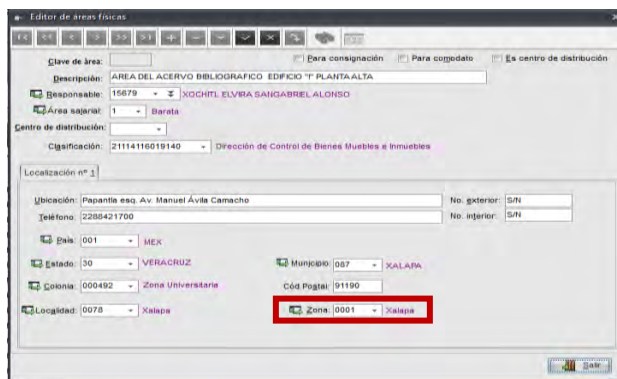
Editor de áreas físicas

Clave de área:

Para consignación

Para comodato

Es centro de distribución

Descripción: AREA DEL ACERVO BIBLIOGRAFICO EDIFICIO "I" PLANTA ALTA

Responsable: 15879 XOCHITL ELVIRA SANGABREL ALONSO

Área salarial: 1 Barata

Centro de distribución:

Clasificación: 21114116019140 Dirección de Control de Bienes Muebles e Inmuebles

Localización nº 1

Ubicación: Papantla esq. Av. Manuel Ávila Camacho

No. exterior: S/N

Teléfono: 2288421700

No. interior: S/N

País: 001 MEX

Estado: 30 VERACRUZ

Municipio: 087 XALAPA

Colonia: 000492 Zona Universitaria

Cód Postal: 91190

Localidad: 0078 Xalapa

Zona: 0001 Xalapa

Salir